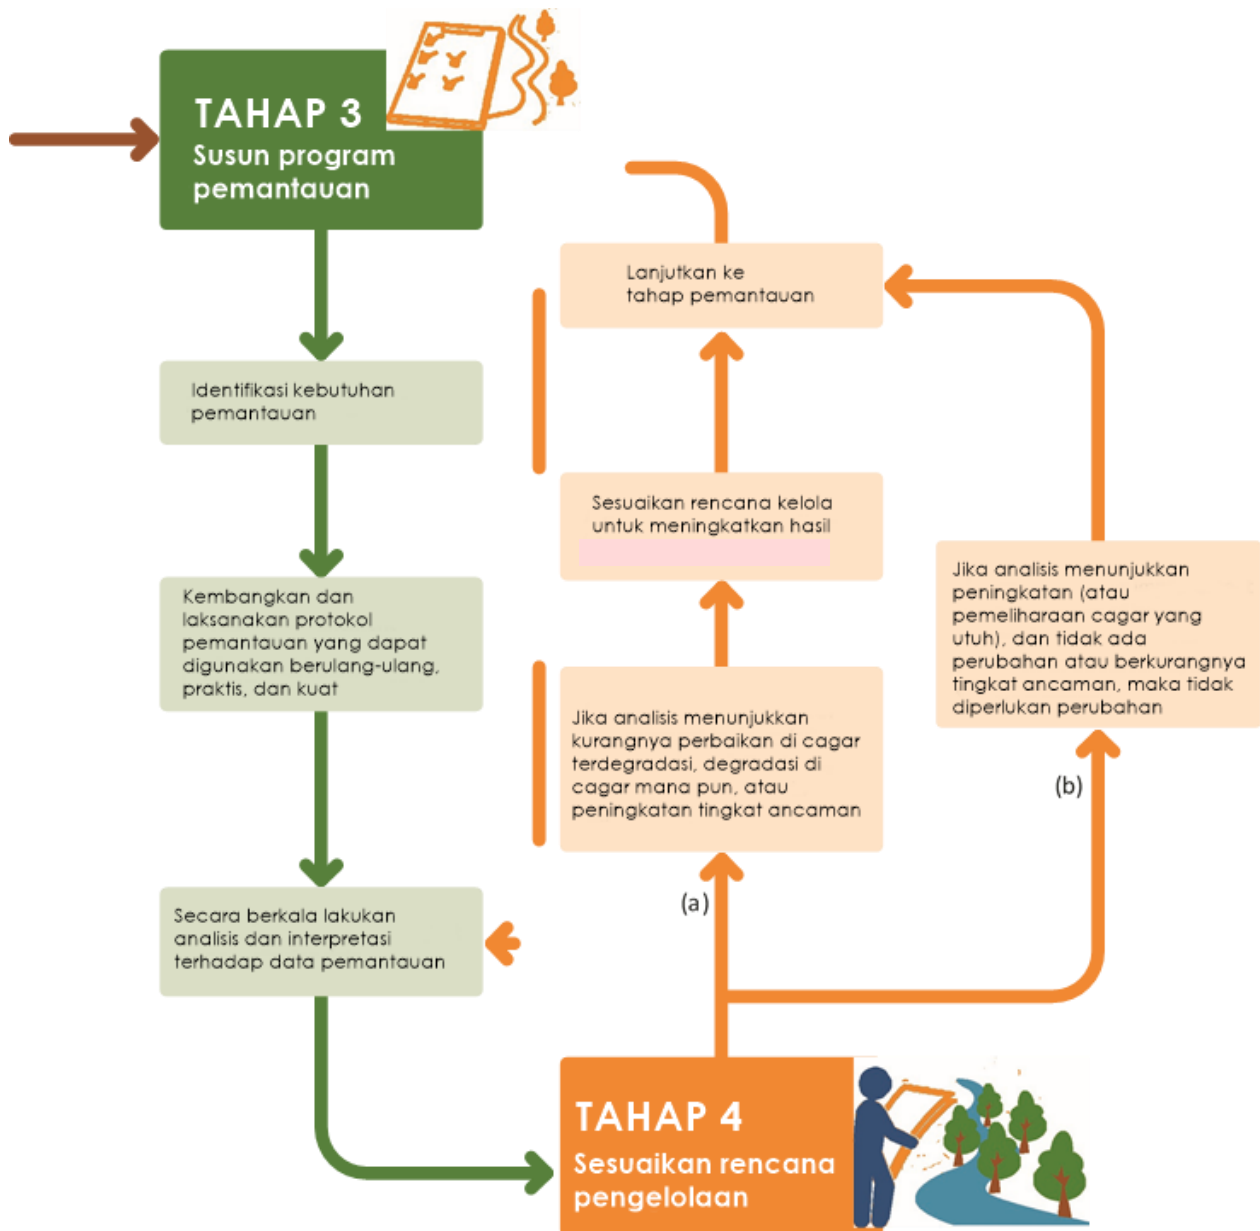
TAHAP 3
Susun program pemantauan

Identifikasi kebutuhan pemantauan

Kembangkan dan laksanakan protokol pemantauan yang dapat digunakan berulang-ulang, praktis, dan kuat

Secara berkala lakukan analisis dan interpretasi terhadap data pemantauan

Lanjutkan ke tahap pemantauan

Sesuaikan rencana kelola untuk meningkatkan hasil

Jika analisis menunjukkan kurangnya perbaikan di cagar terdegradasi, degradasi di cagar mana pun, atau peningkatan tingkat ancaman

(a)

Jika analisis menunjukkan peningkatan (atau pemeliharaan cagar yang utuh), dan tidak ada perubahan atau berkurangnya tingkat ancaman, maka tidak diperlukan perubahan

(b)

TAHAP 4
Sesuaikan rencana pengelolaan